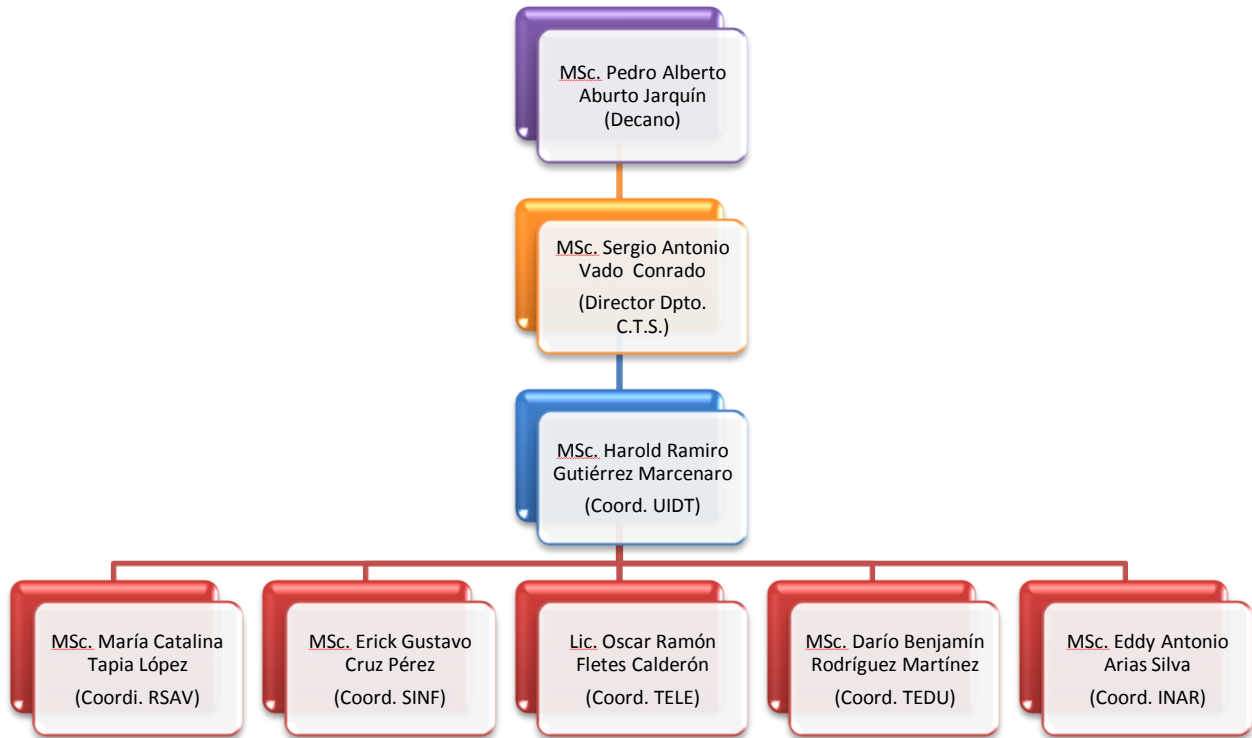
MSc. Pedro Alberto Aburto Jarquín (Decano)

MSc. Sergio Antonio Vado Conrado
(Director Dpto. C.T.S.)

MSc. Harold Ramiro Gutiérrez Marcenaro
(Coord. UIDT)

MSc. María Catalina Tapia López
(Coordi. RSAV)

MSc. Erick Gustavo Cruz Pérez
(Coord. SINF)

Lic. Oscar Ramón Fletes Calderón
(Coord. TELE)

MSc. Darío Benjamín Rodríguez Martínez
(Coord. TEDU)

MSc. Eddy Antonio Arias Silva
(Coord. INAR)